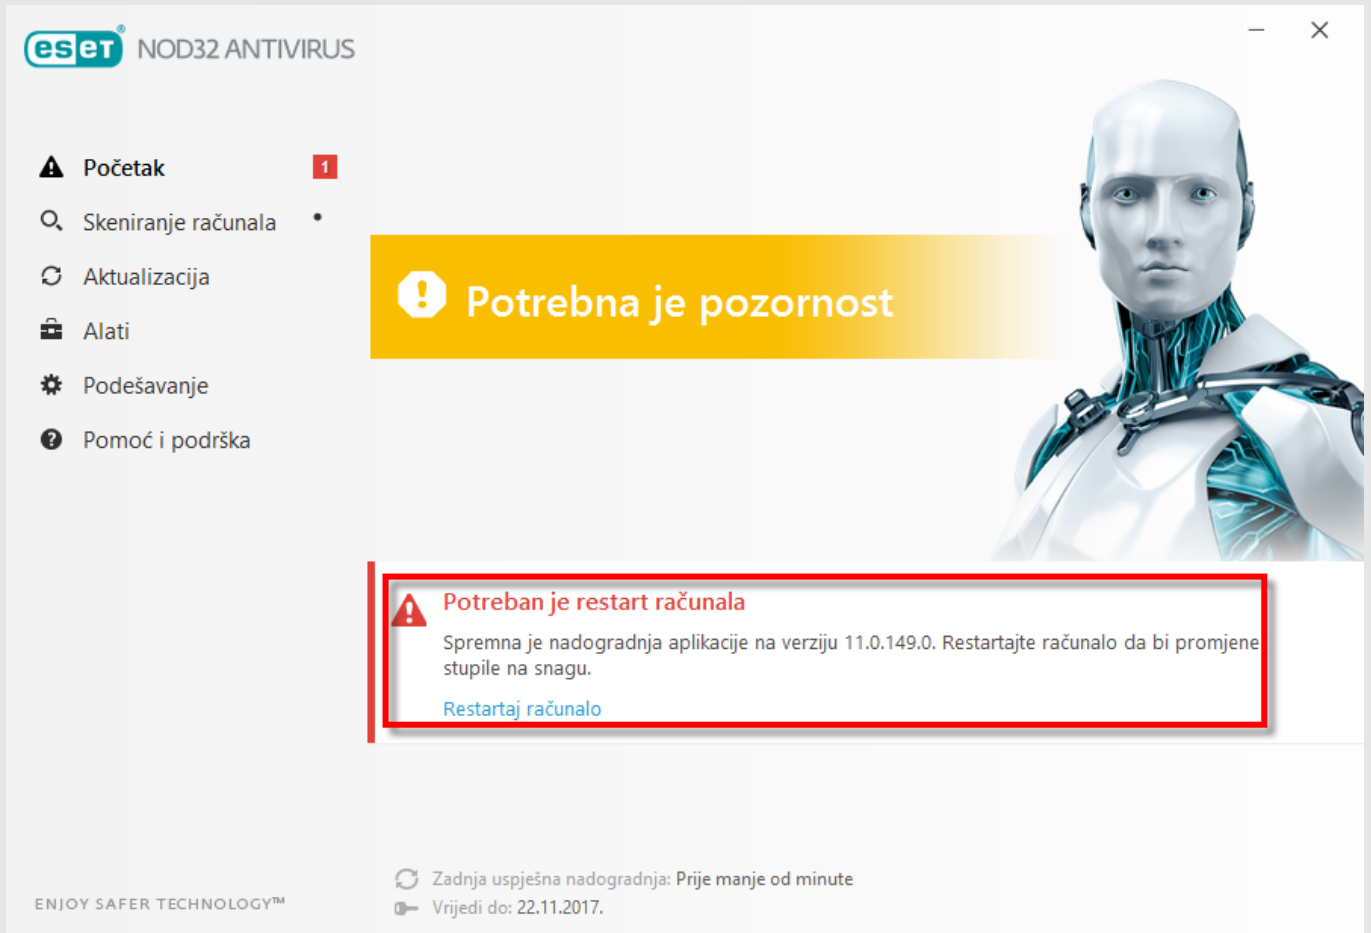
eset NOD32 ANTIVIRUS

Početak 1

Skeniranje računala

Aktualizacija

Alati

Podešavanje

Pomoć i podrška

Potrebna je pozornost

Potreban je restart računala

Spremna je nadogradnja aplikacije na verziju 11.0.149.0. Restartajte računalo da bi promjene stupile na snagu.

Restartaj računalo

ENJOY SAFER TECHNOLOGY™

Zadnja uspješna nadogradnja: Prije manje od minute

Vrijedi do: 22.11.2017.